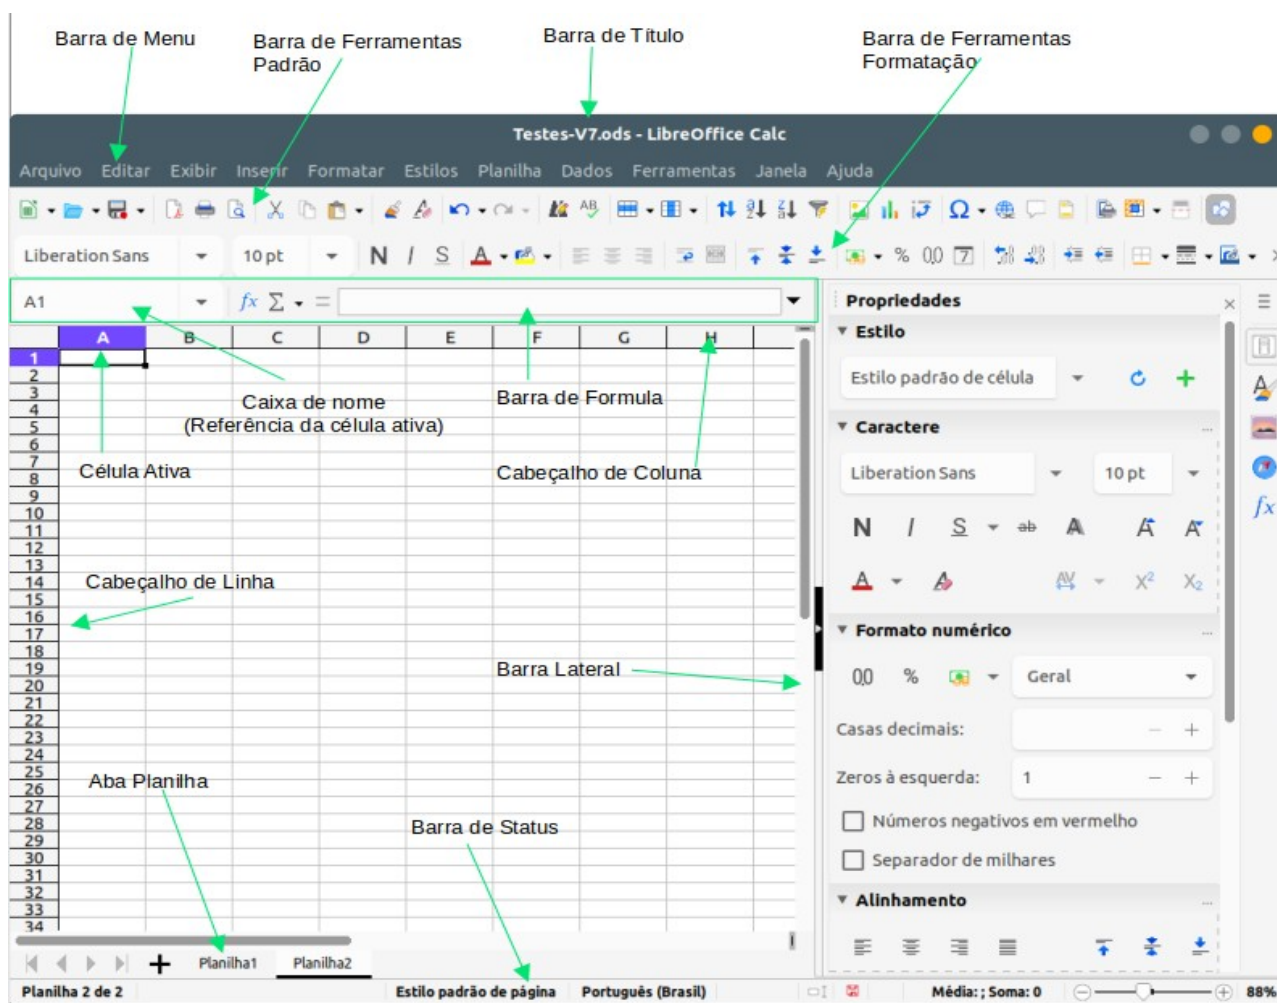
Barra de Menu

Barra de Ferramentas Padrão

Barra de Título

Barra de Ferramentas Formatação

Testes-V7.ods - LibreOffice Calc

Arquivo Editar Exibir Inserir Formatar Estilos Planilha Dados Ferramentas Janela Ajuda

Liberation Sans 10 pt N I S

A1 $fx$ $\Sigma$ =

Propriedades

Estilo

Estilo padrão de célula

Caractere

Liberation Sans 10 pt

N I S

Formato numérico

0,0 % Geral

Casas decimais:

Zeros à esquerda: 1

Números negativos em vermelho

Separador de milhares

Alinhamento

| | A | B | C | D | E | F | G | H |
|---|---|---|---|---|---|---|---|---|

1 2 3 4 5 6 7 8 9 10 11 12 13 14 15 16 17 18 19 20 21 22 23 24 25 26 27 28 29 30 31 32 33 34

Caixa de nome (Referência da célula ativa)

Barra de Formula

Célula Ativa

Cabeçalho de Coluna

Cabeçalho de Linha

Barra Lateral

Aba Planilha

Barra de Status

Planilha1 Planilha2

Planilha 2 de 2 Estilo padrão de página Português (Brasil) Média: ; Soma: 0 88%